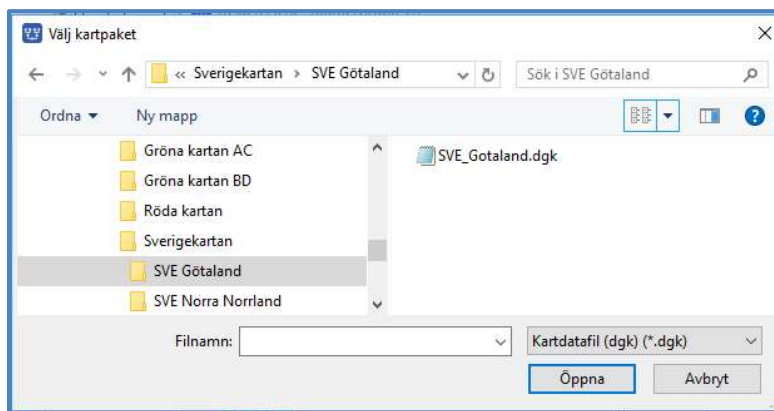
Välj kartpaket

« Sverigekartan > SVE Götaland

Sök i SVE Götaland

Ordna ▾ Ny mapp

Gröna kartan AC
Gröna kartan BD
Röda kartan
Sverigekartan
SVE Götaland
SVE Norra Norrland

SVE_Gotaland.dgk

Filnamn:

Kartdatafil (dgk) (*.dgk)

Öppna

Avbryt